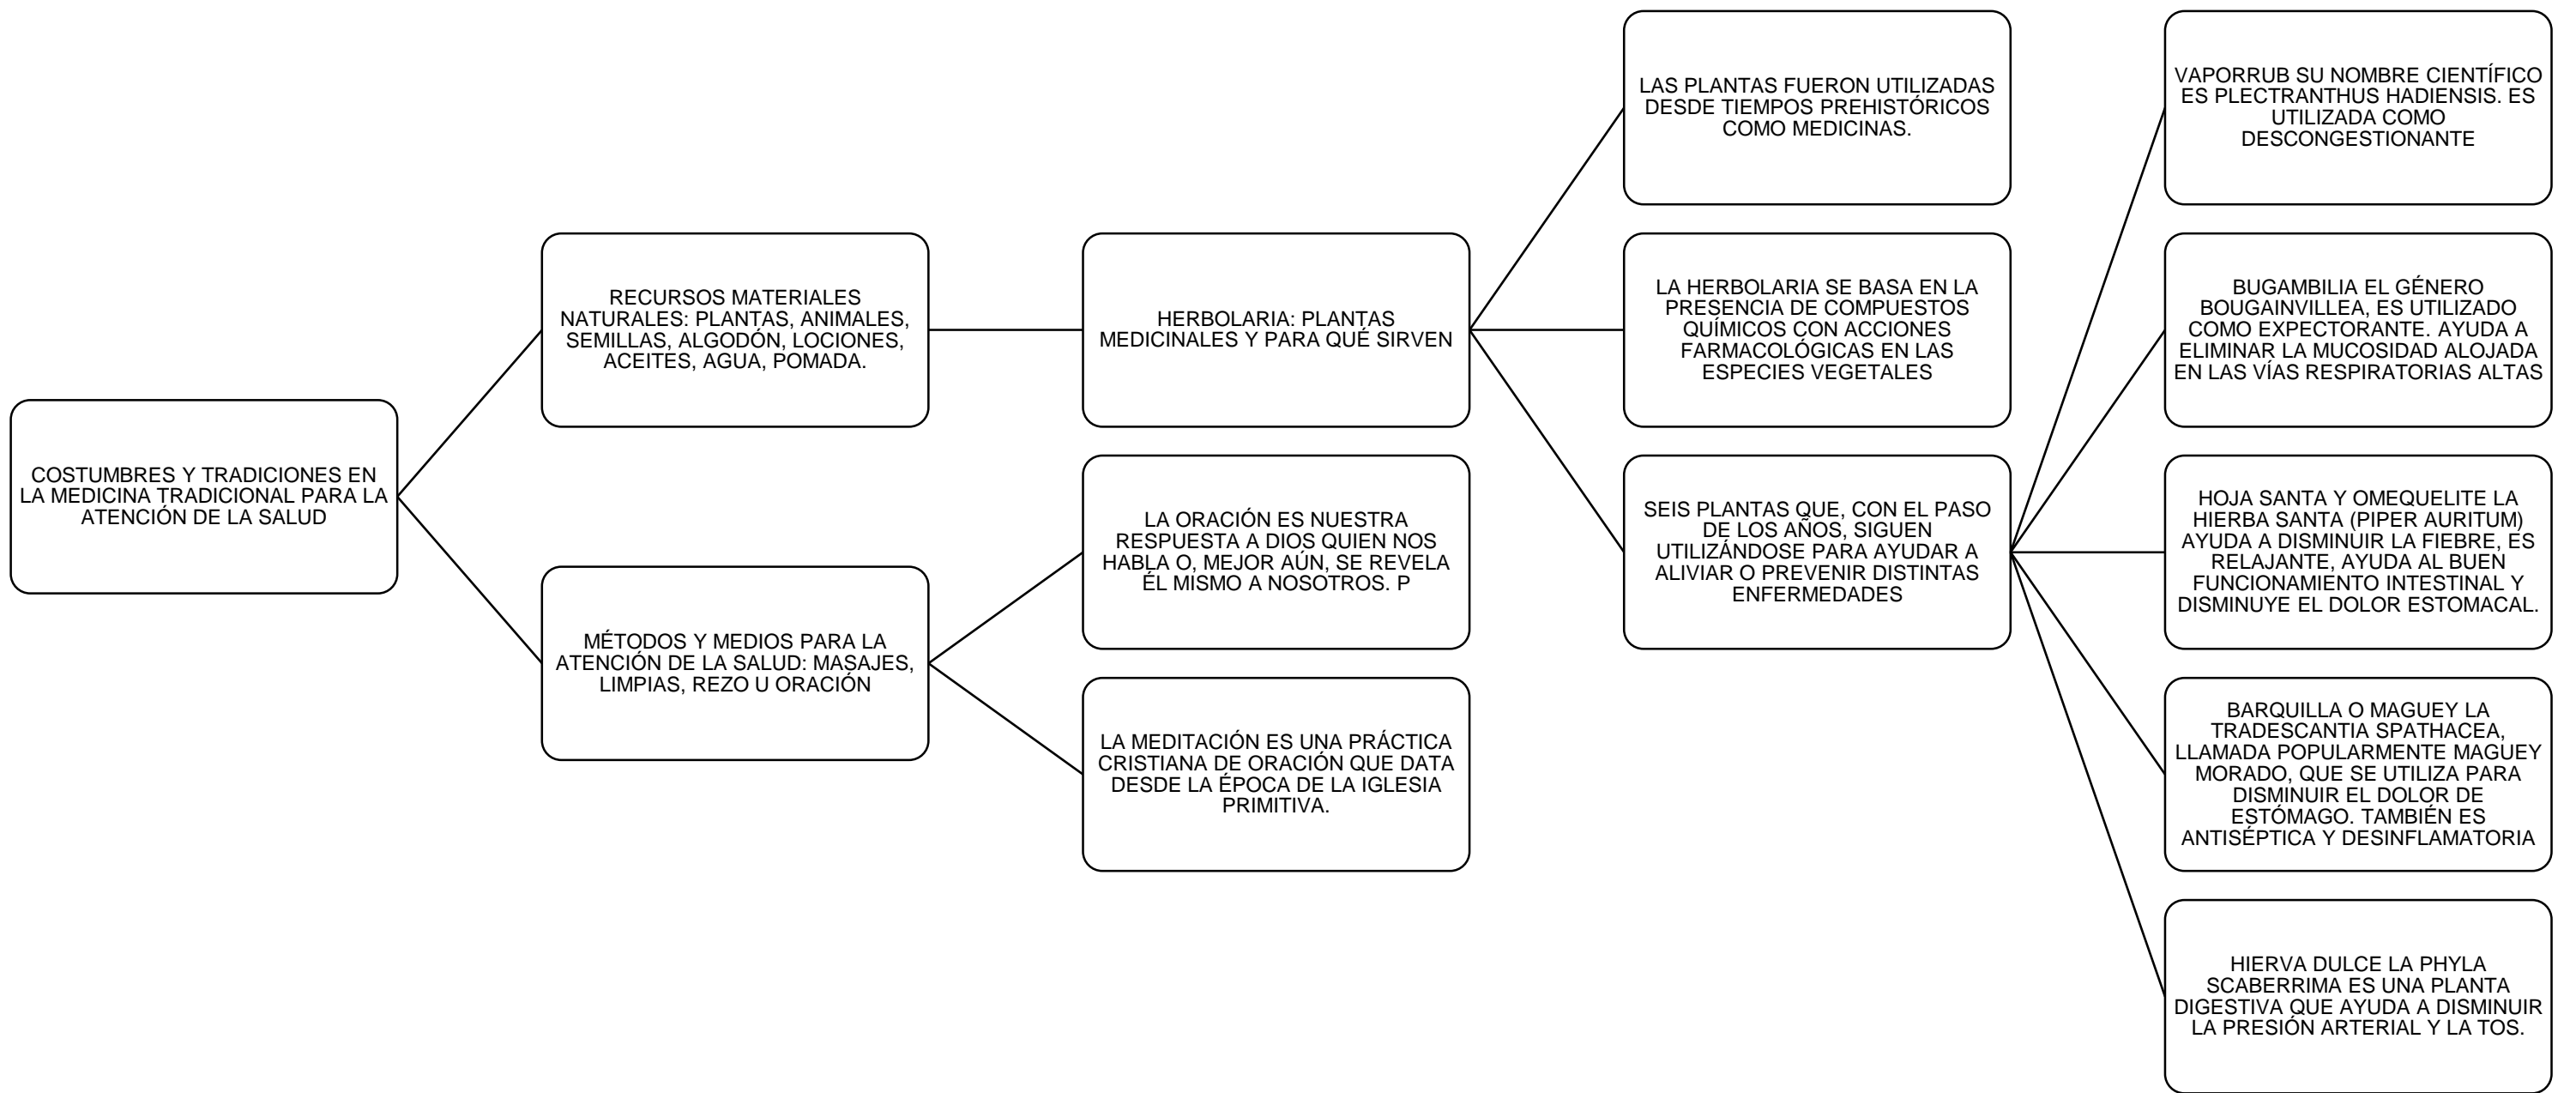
COSTUMBRES Y TRADICIONES EN LA MEDICINA TRADICIONAL PARA LA ATENCIÓN DE LA SALUD

RECURSOS MATERIALES NATURALES: PLANTAS, ANIMALES, SEMILLAS, ALGODÓN, LOCIONES, ACEITES, AGUA, POMADA.

HERBOLARIA: PLANTAS MEDICINALES Y PARA QUÉ SIRVEN

LAS PLANTAS FUERON UTILIZADAS DESDE TIEMPOS PREHISTÓRICOS COMO MEDICINAS.

LA HERBOLARIA SE BASA EN LA PRESENCIA DE COMPUESTOS QUÍMICOS CON ACCIONES FARMACOLÓGICAS EN LAS ESPECIES VEGETALES

SEIS PLANTAS QUE, CON EL PASO DE LOS AÑOS, SIGUEN UTILIZÁNDOSE PARA AYUDAR A ALIVIAR O PREVENIR DISTINTAS ENFERMEDADES

VAPORRUB SU NOMBRE CIENTÍFICO ES PLECTRANTHUS HADIENSIS. ES UTILIZADA COMO DESCONGESTIONANTE

BUGAMBILIA EL GÉNERO BOUGAINVILLEA, ES UTILIZADO COMO EXPECTORANTE. AYUDA A ELIMINAR LA MUCOSIDAD ALOJADA EN LAS VÍAS RESPIRATORIAS ALTAS

HOJA SANTA Y OMEQUELITE LA HIERBA SANTA (PIPER AURITUM) AYUDA A DISMINUIR LA FIEBRE, ES RELAJANTE, AYUDA AL BUEN FUNCIONAMIENTO INTESTINAL Y DISMINUYE EL DOLOR ESTOMACAL.

BARQUILLA O MAGUEY LA TRADESCANTIA SPATHACEA, LLAMADA POPULARMENTE MAGUEY MORADO, QUE SE UTILIZA PARA DISMINUIR EL DOLOR DE ESTÓMAGO. TAMBIÉN ES ANTISÉPTICA Y DESINFLAMATORIA

HIERVA DULCE LA PHYLA SCABERRIMA ES UNA PLANTA DIGESTIVA QUE AYUDA A DISMINUIR LA PRESIÓN ARTERIAL Y LA TOS.

MÉTODOS Y MEDIOS PARA LA ATENCIÓN DE LA SALUD: MASAJES, LIMPIAS, REZO U ORACIÓN

LA ORACIÓN ES NUESTRA RESPUESTA A DIOS QUIEN NOS HABLA O, MEJOR AÚN, SE REVELA ÉL MISMO A NOSOTROS. P

LA MEDITACIÓN ES UNA PRÁCTICA CRISTIANA DE ORACIÓN QUE DATA DESDE LA ÉPOCA DE LA IGLESIA PRIMITIVA.